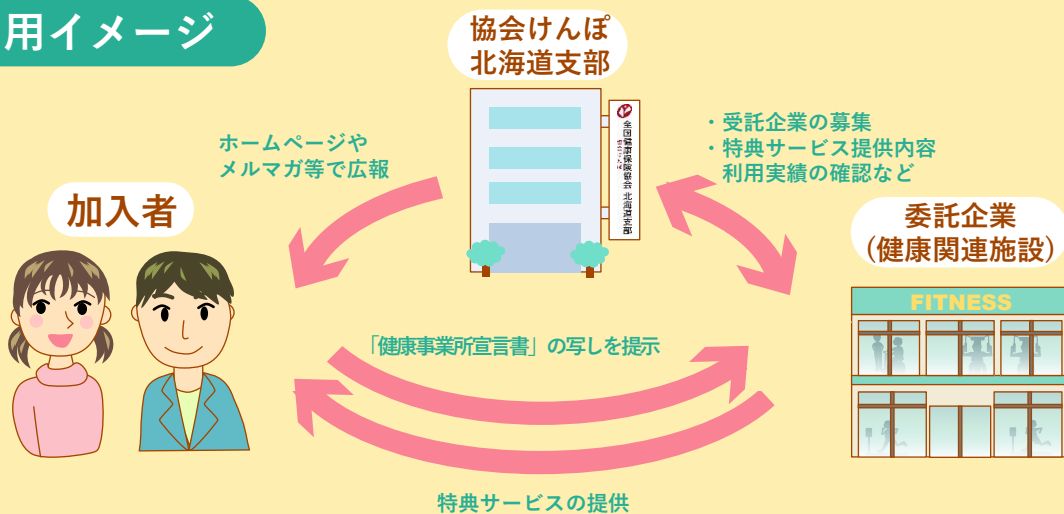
用イメージ

協会けんぽ
北海道支部

全国健康保険協会 北海道支部

ホームページや
メルマガ等で広報

・受託企業の募集
・特典サービス提供内容
利用実績の確認など

加入者

委託企業
（健康関連施設）

FITNESS

「健康事業所宣言書」の写しを提示

特典サービスの提供